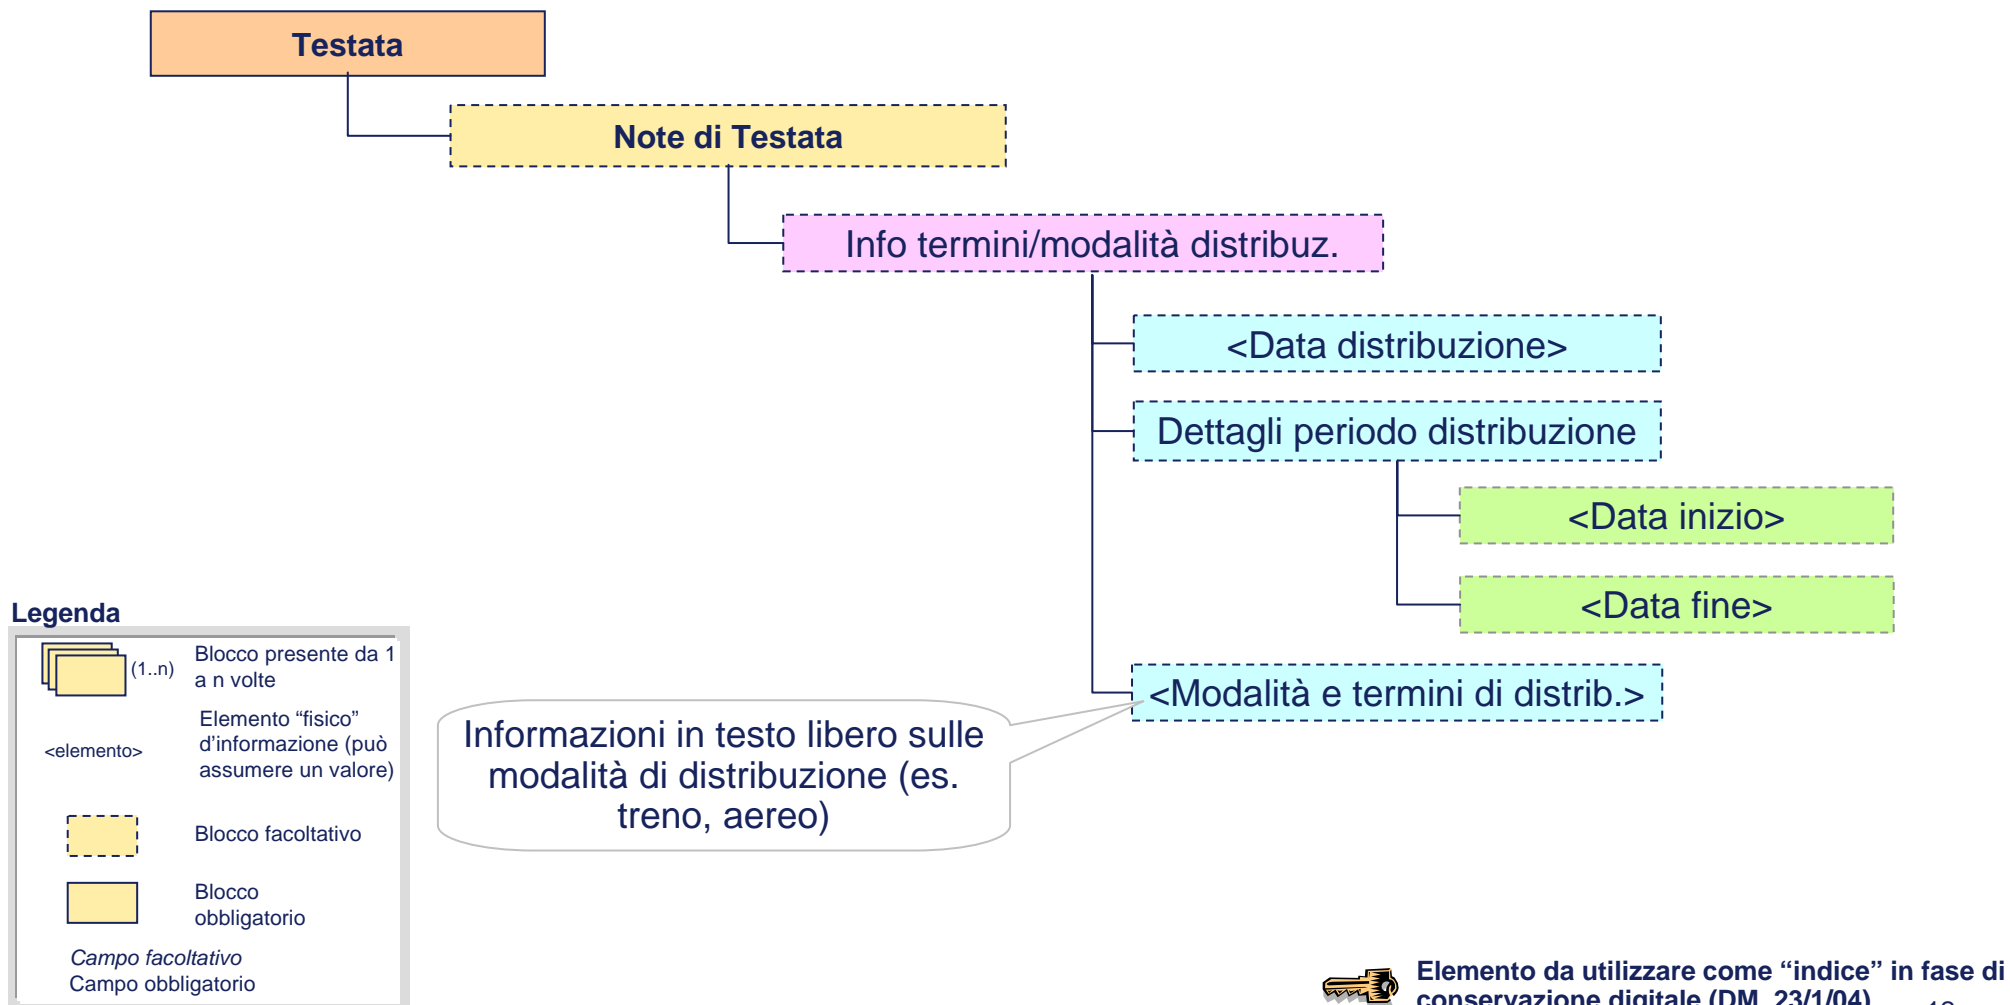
Testata

Note di Testata

Info termini/modalità distribuz.

<Data distribuzione>

Dettagli periodo distribuzione

<Data inizio>

<Data fine>

<Modalità e termini di distrib.>

Informazioni in testo libero sulle modalità di distribuzione (es. treno, aereo)

Legenda

(1..n) Blocco presente da 1 a n volte

<elemento> Elemento "fisico" d'informazione (può assumere un valore)

Blocco facoltativo

Blocco obbligatorio

*Campo facoltativo*
Campo obbligatorio

Elemento da utilizzare come "indice" in fase di conservazione digitale (DM 23/1/04) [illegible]